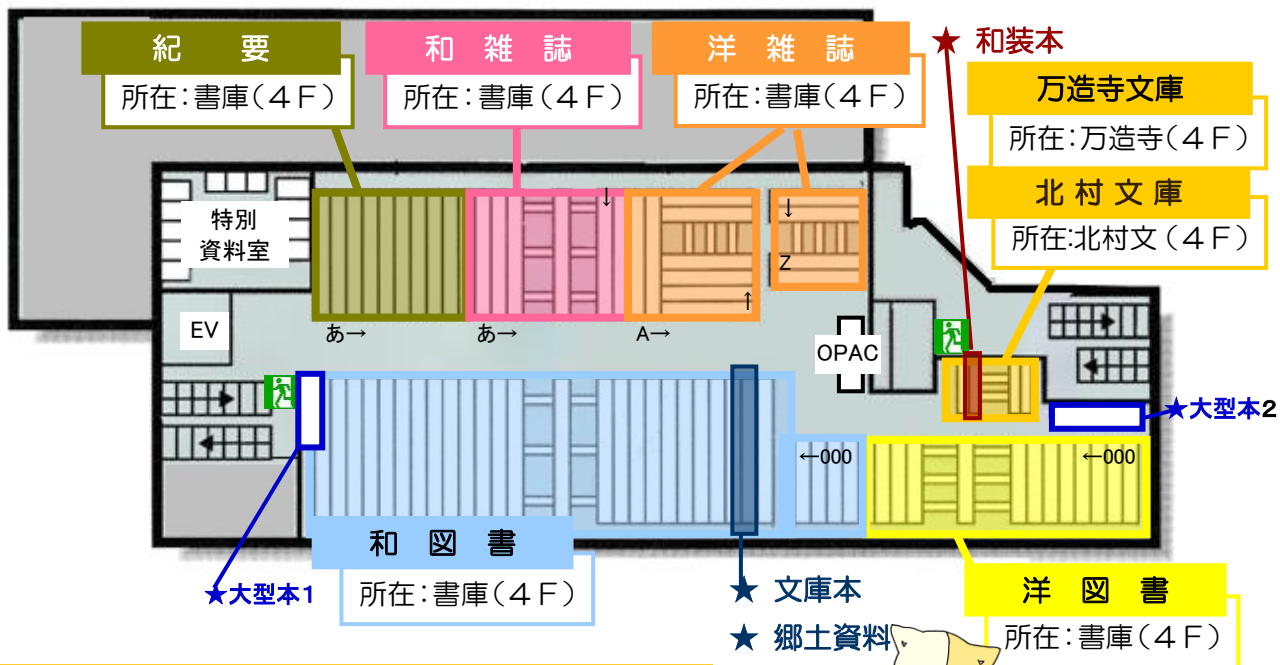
紀　要
所在：書庫（４Ｆ）

和 雑 誌
所在：書庫（４Ｆ）

洋 雑 誌
所在：書庫（４Ｆ）

★ 和装本

万造寺文庫
所在：万造寺（４Ｆ）

北 村 文 庫
所在：北村文（４Ｆ）

特別
資料室

↓

↓

Z

↑

EV

あ→

あ→

A→

OPAC

★大型本2

←000

←000

和 図 書
所在：書庫（４Ｆ）

★大型本1

★ 文庫本

★ 郷土資料

洋 図 書
所在：書庫（４Ｆ）